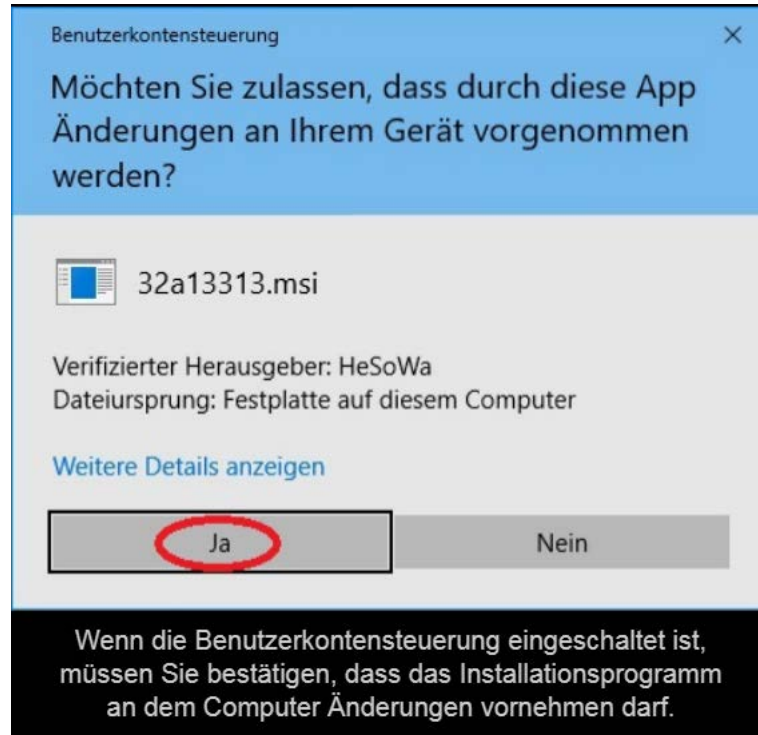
Benutzerkontensteuerung ×

Möchten Sie zulassen, dass durch diese App Änderungen an Ihrem Gerät vorgenommen werden?

32a13313.msi

Verifizierter Herausgeber: HeSoWa
Dateiursprung: Festplatte auf diesem Computer

Weitere Details anzeigen

Ja

Nein

Wenn die Benutzerkontensteuerung eingeschaltet ist, müssen Sie bestätigen, dass das Installationsprogramm an dem Computer Änderungen vornehmen darf.